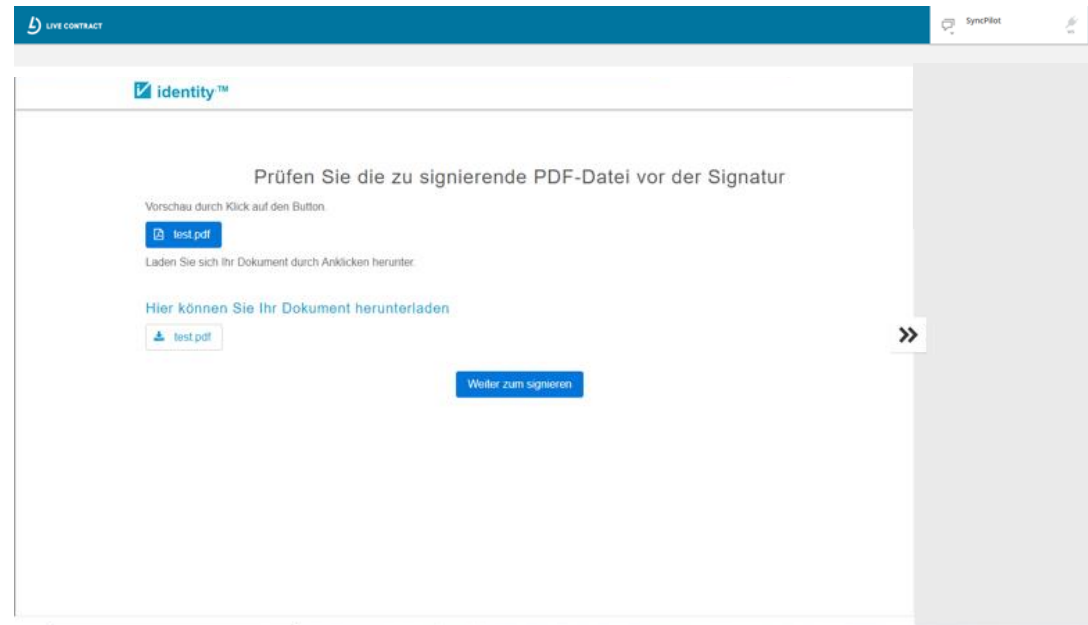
LIVE CONTRACT

SyncPilot

identity™

Prüfen Sie die zu signierende PDF-Datei vor der Signatur

Vorschau durch Klick auf den Button.

test.pdf

Laden Sie sich Ihr Dokument durch Anklicken herunter.

Hier können Sie Ihr Dokument herunterladen

test.pdf

Weiter zum signieren

»